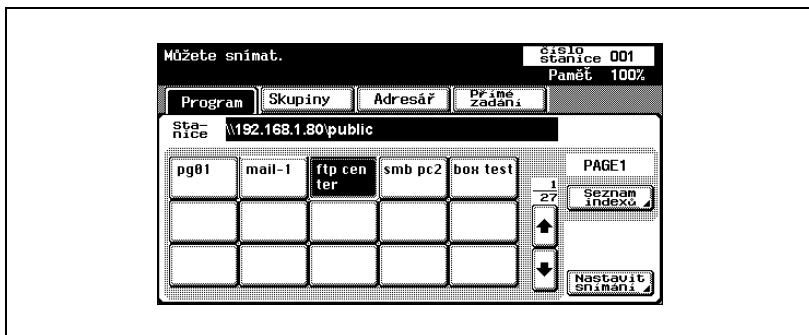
Můžete snímat.

číslo stanice 001
Paměť 100%

Program
Skupiny
Adresář
Přímé zadání

Stanice \\192.168.1.80\public

pg01
mail-1
ftp center
smb pc2
box test

$\frac{1}{27}$

PAGE1

Seznam indexů

Nastavit snímání